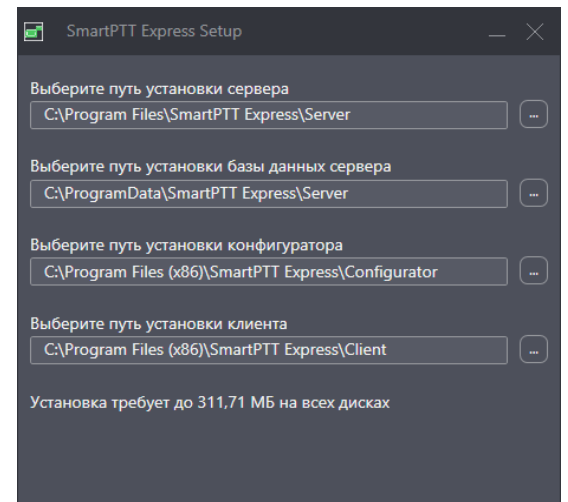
SmartPTT Express Setup

Выберите путь установки сервера
C:\Program Files\SmartPTT Express\Server
...

Выберите путь установки базы данных сервера
C:\ProgramData\SmartPTT Express\Server
...

Выберите путь установки конфигуратора
C:\Program Files (x86)\SmartPTT Express\Configurator
...

Выберите путь установки клиента
C:\Program Files (x86)\SmartPTT Express\Client
...

Установка требует до 311,71 МБ на всех дисках